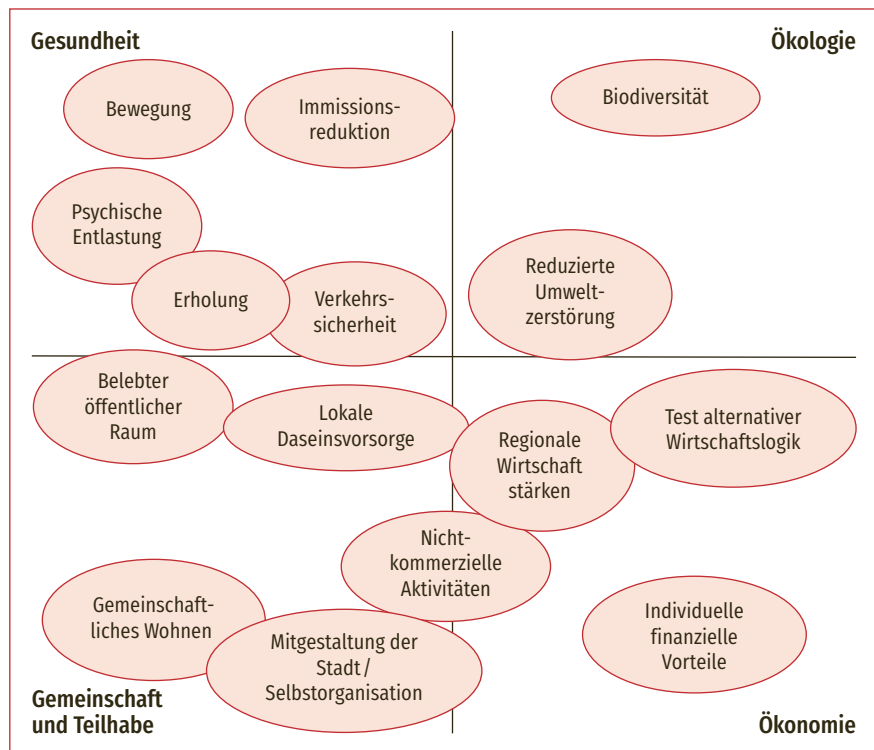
Gesundheit

Ökologie

Bewegung

Immissionsreduktion

Biodiversität

Psychische Entlastung

Erholung

Verkehrssicherheit

Reduzierte Umweltzerstörung

Belebter öffentlicher Raum

Lokale Daseinsvorsorge

Regionale Wirtschaft stärken

Test alternativer Wirtschaftslogik

Nicht-kommerzielle Aktivitäten

Gemeinschaftliches Wohnen

Mitgestaltung der Stadt / Selbstorganisation

Individuelle finanzielle Vorteile

Gemeinschaft und Teilhabe

Ökonomie